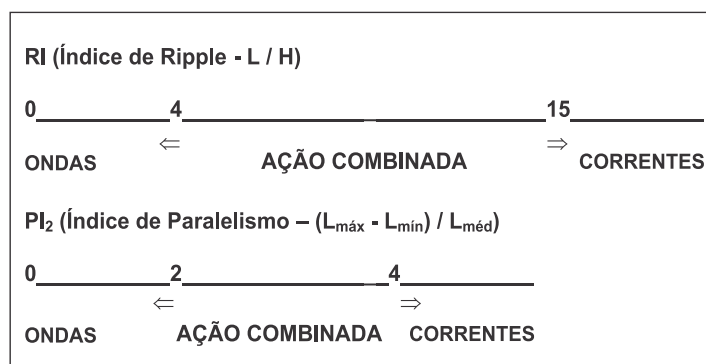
RI (Índice de Ripple - L / H)

0 4 15

$\Leftarrow$ $\Rightarrow$

ONDAS AÇÃO COMBINADA CORRENTES

PI$_2$ (Índice de Paralelismo – (L$_{máx}$ - L$_{mín}$) / L$_{méd}$)

0 2 4

$\Leftarrow$ $\Rightarrow$

ONDAS AÇÃO COMBINADA CORRENTES